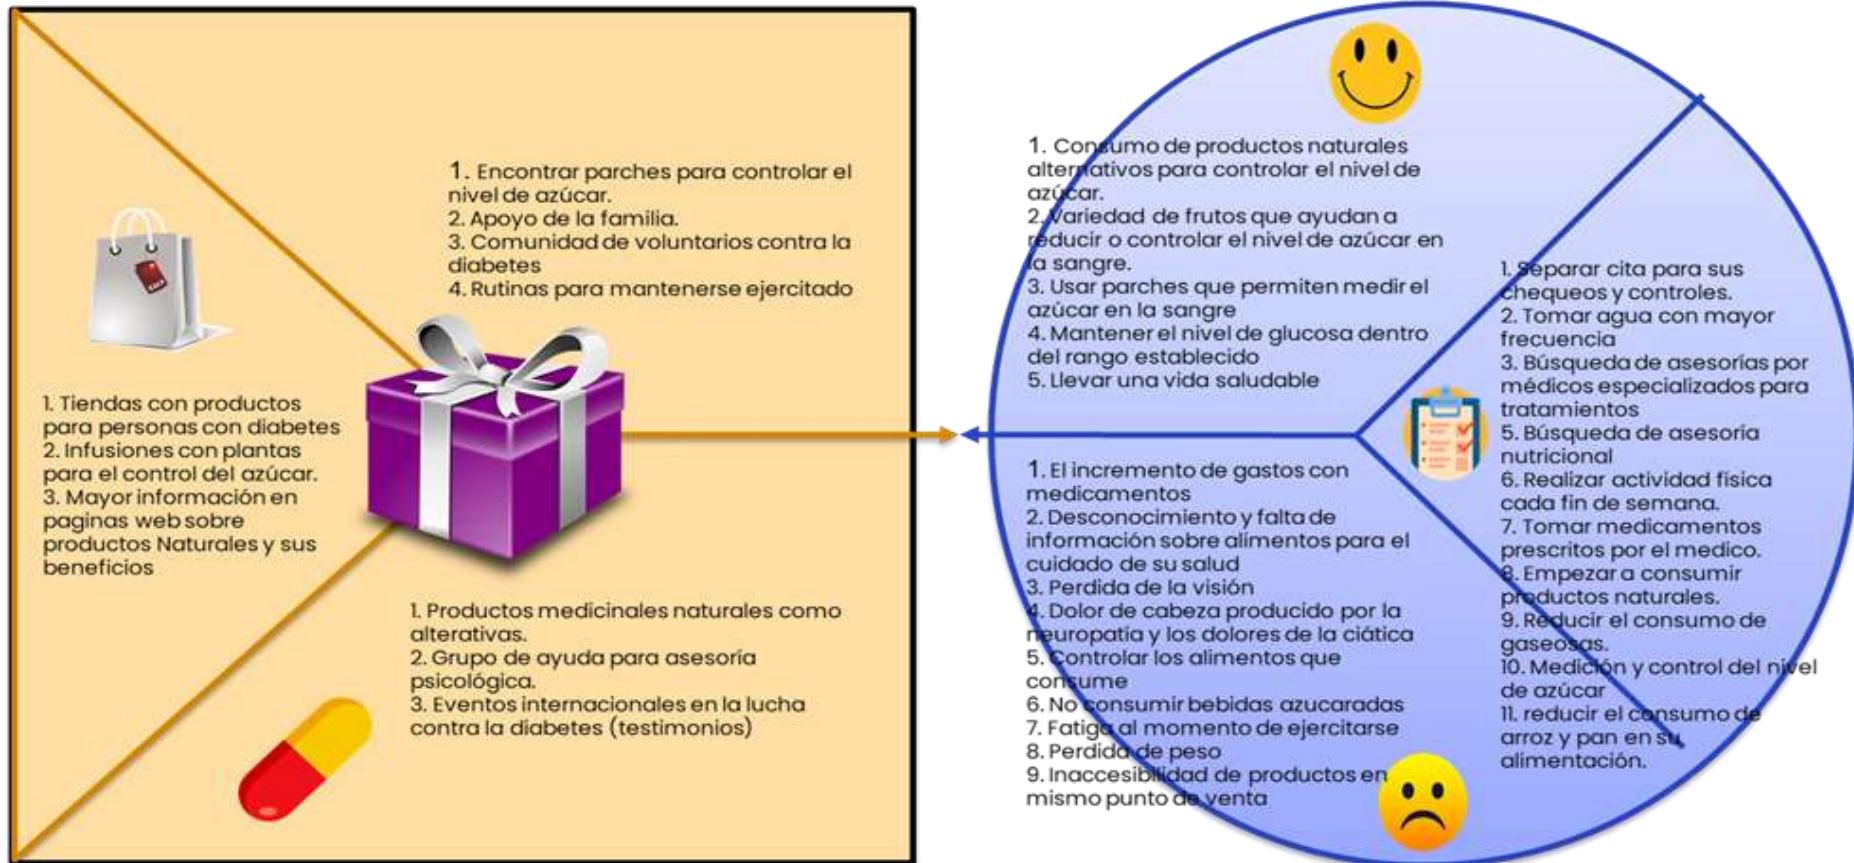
1. Encontrar parches para controlar el nivel de azúcar.
2. Apoyo de la familia.
3. Comunidad de voluntarios contra la diabetes
4. Rutinas para mantenerse ejercitado

1. Tiendas con productos para personas con diabetes
2. Infusiones con plantas para el control del azúcar.
3. Mayor información en paginas web sobre productos Naturales y sus beneficios

1. Productos medicinales naturales como alterativas.
2. Grupo de ayuda para asesoría psicológica.
3. Eventos internacionales en la lucha contra la diabetes (testimonios)

1. Consumo de productos naturales alternativos para controlar el nivel de azúcar.
2. Variedad de frutos que ayudan a reducir o controlar el nivel de azúcar en la sangre.
3. Usar parches que permiten medir el azúcar en la sangre
4. Mantener el nivel de glucosa dentro del rango establecido
5. Llevar una vida saludable

1. Separar cita para sus chequeos y controles.
2. Tomar agua con mayor frecuencia
3. Búsqueda de asesorías por médicos especializados para tratamientos
5. Búsqueda de asesoría nutricional
6. Realizar actividad física cada fin de semana.
7. Tomar medicamentos prescritos por el medico.
8. Empezar a consumir productos naturales.
9. Reducir el consumo de gaseosas.
10. Medición y control del nivel de azúcar
11. reducir el consumo de arroz y pan en su alimentación.

1. El incremento de gastos con medicamentos
2. Desconocimiento y falta de información sobre alimentos para el cuidado de su salud
3. Perdida de la visión
4. Dolor de cabeza producido por la neuropatía y los dolores de la ciática
5. Controlar los alimentos que consume
6. No consumir bebidas azucaradas
7. Fatiga al momento de ejercitarse
8. Perdida de peso
9. Inaccesibilidad de productos en mismo punto de venta